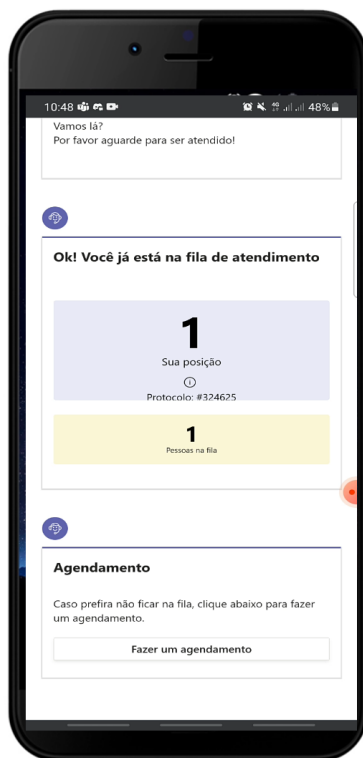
10:48 48%

Vamos lá?
Por favor aguarde para ser atendido!

Ok! Você já está na fila de atendimento

1
Sua posição
Protocolo: #324625

1
Pessoas na fila

Agendamento

Caso prefira não ficar na fila, clique abaixo para fazer um agendamento.

Fazer um agendamento